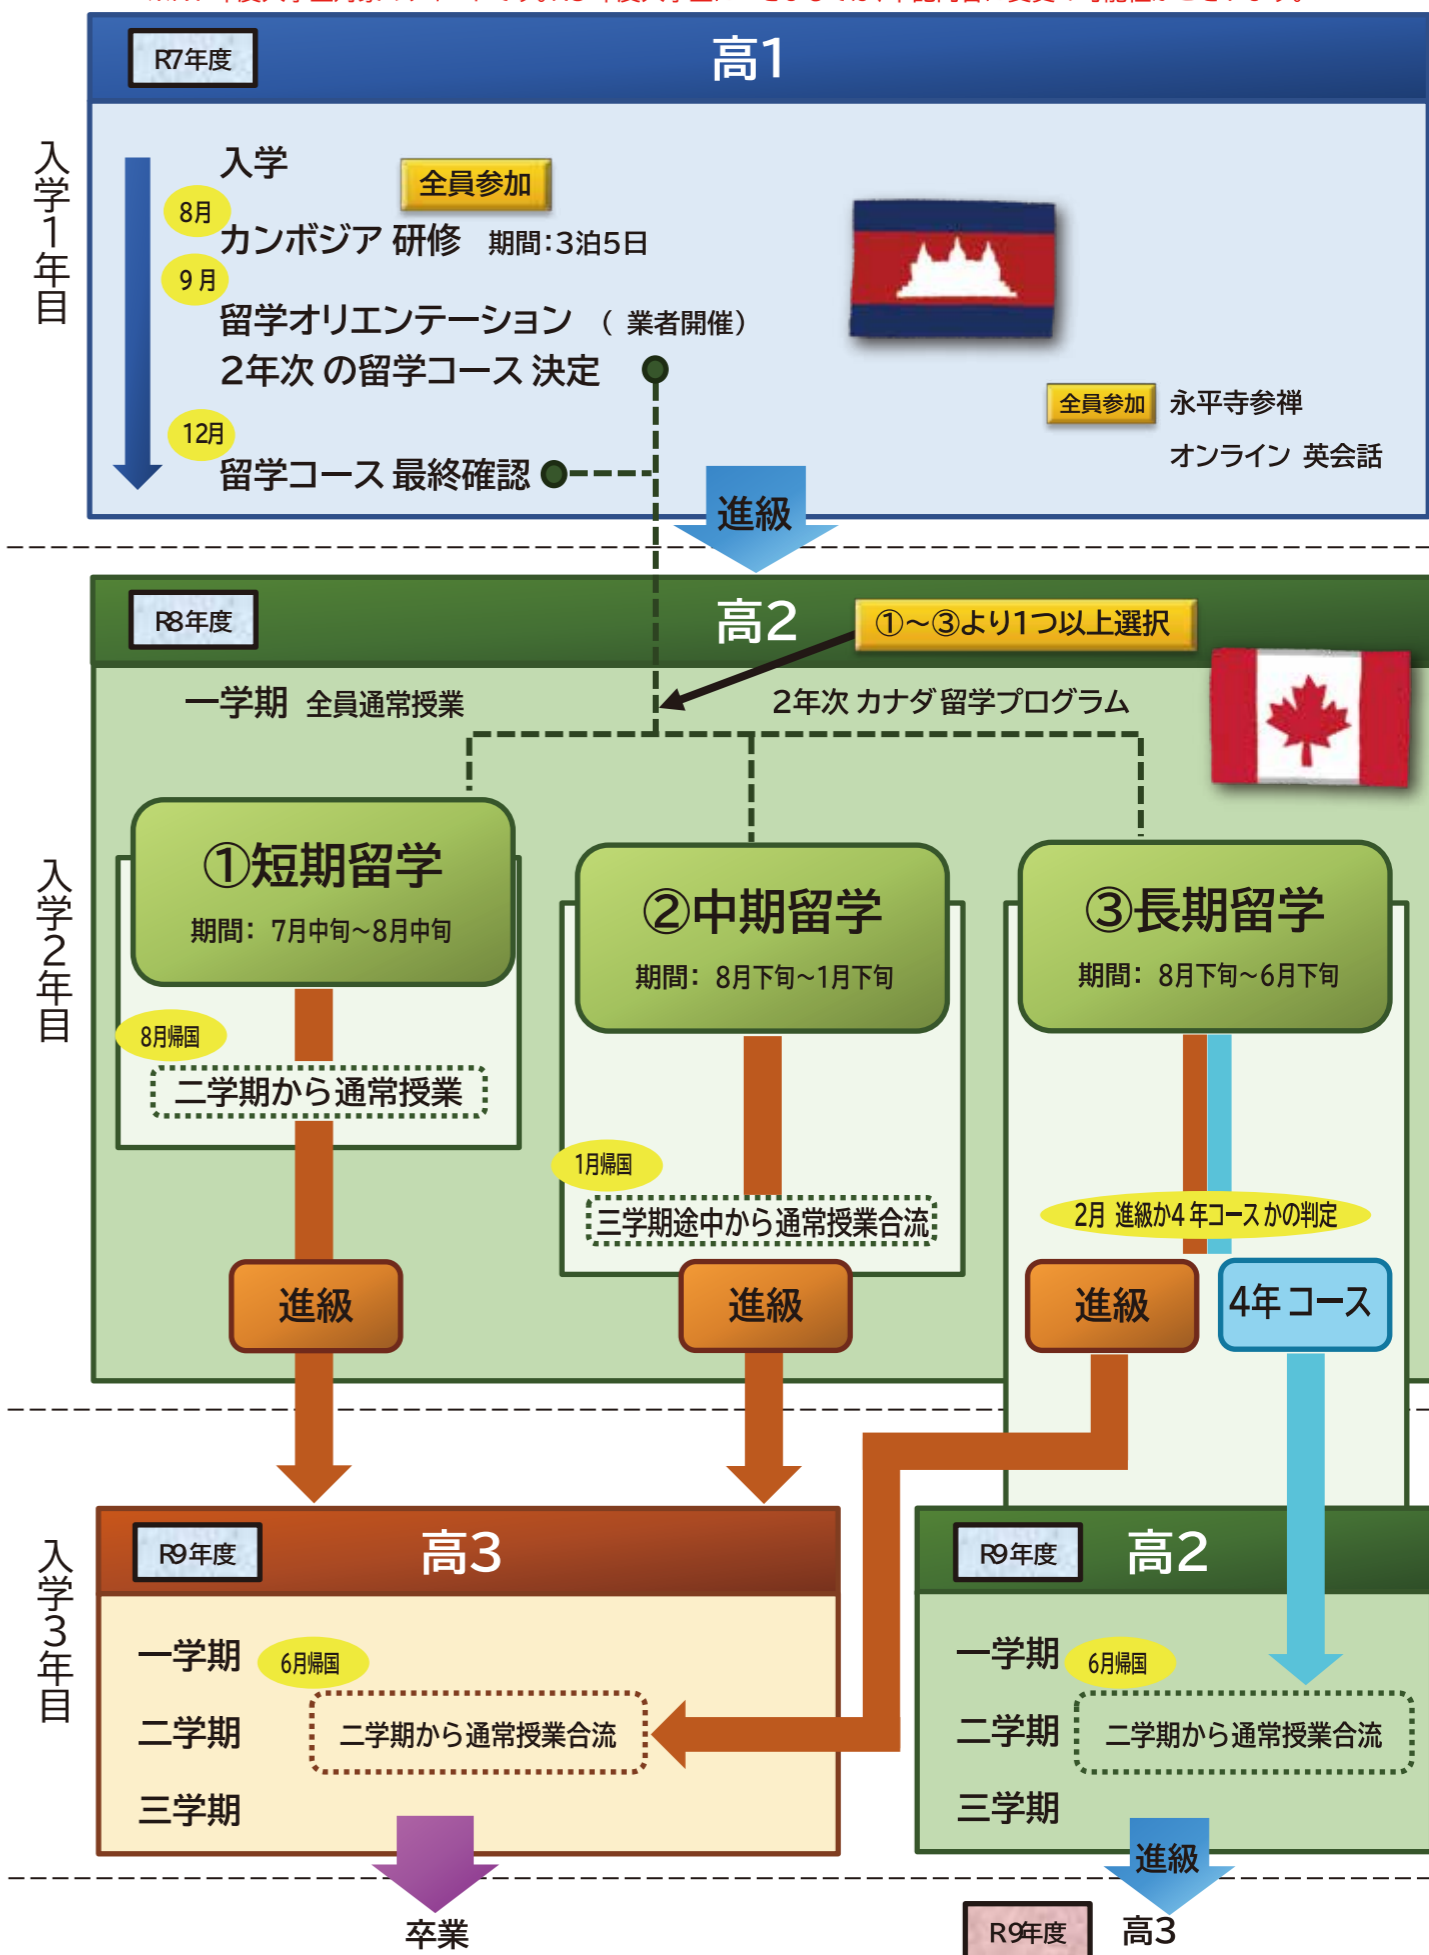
R7年度 高1

入学1年目

入学 全員参加
8月 カンボジア 研修 期間:3泊5日
9月 留学オリエンテーション （業者開催）
2年次 の留学コース 決定
12月 留学コース 最終確認

全員参加 永平寺参禅
オンライン 英会話

進級

R8年度 高2 ①～③より1つ以上選択

入学2年目

一学期 全員通常授業
2年次 カナダ 留学プログラム

①短期留学
期間: 7月中旬~8月中旬
8月帰国
二学期から通常授業
進級

②中期留学
期間: 8月下旬~1月下旬
1月帰国
三学期途中から通常授業合流
進級

③長期留学
期間: 8月下旬~6月下旬
2月 進級か4年コースかの判定
進級
4年コース

入学3年目

R9年度 高3
一学期 6月帰国
二学期 二学期から通常授業合流
三学期
卒業

R9年度 高2
一学期 6月帰国
二学期 二学期から通常授業合流
三学期
進級

R9年度 高3